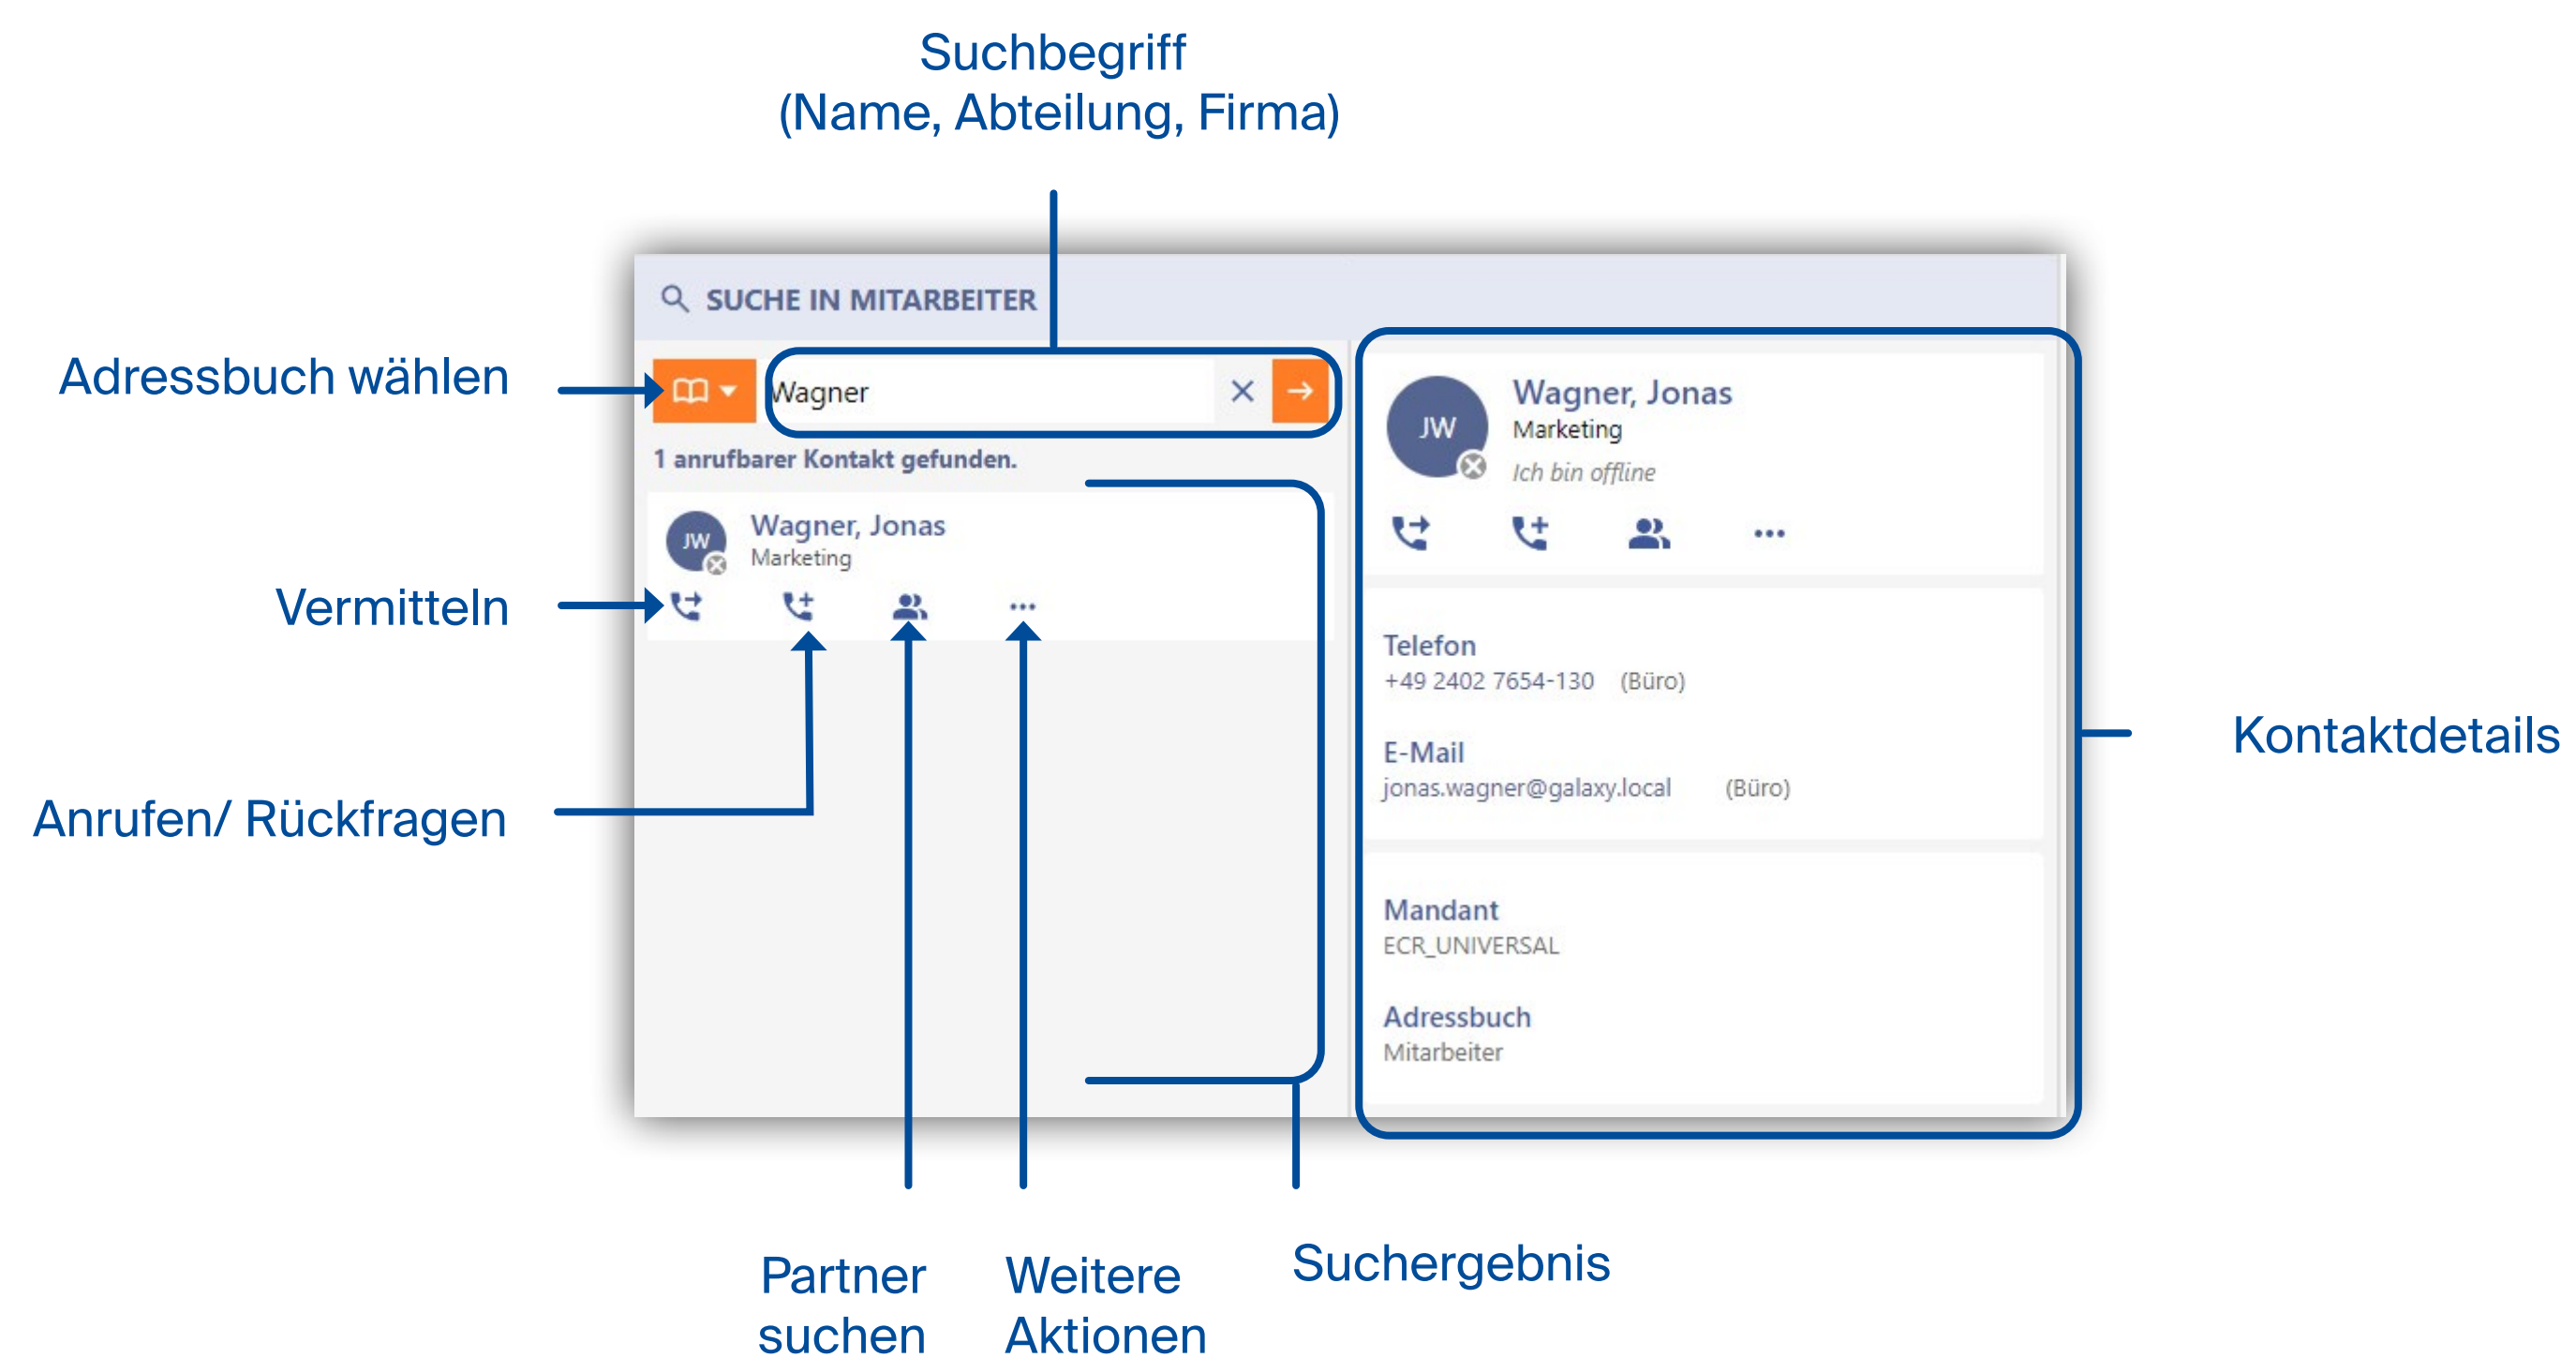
Suchbegriff
(Name, Abteilung, Firma)

SUCHE IN MITARBEITER

Adressbuch wählen

Wagner

1 anrufbarer Kontakt gefunden.

JW
Wagner, Jonas
Marketing

Vermitteln

Anrufen/ Rückfragen

JW
Wagner, Jonas
Marketing
Ich bin offline

...

Telefon
+49 2402 7654-130 (Büro)

E-Mail
jonas.wagner@galaxy.local (Büro)

Mandant
ECR_UNIVERSAL

Adressbuch
Mitarbeiter

Kontaktdetails

Partner suchen

Weitere Aktionen

Suchergebnis